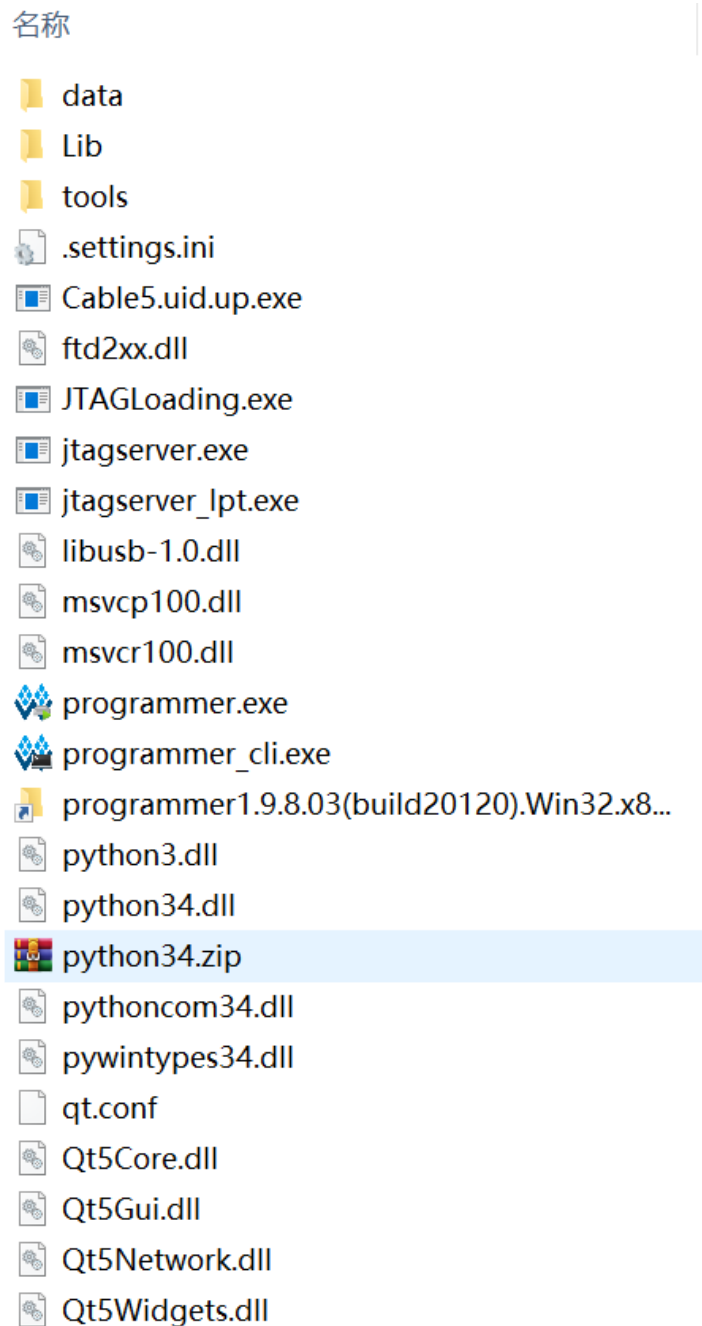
名称

data
Lib
tools
.settings.ini
Cable5.uid.up.exe
ftd2xx.dll
JTAGLoading.exe
jtagserver.exe
jtagserver_lpt.exe
libusb-1.0.dll
msvcp100.dll
msvcr100.dll
programmer.exe
programmer_cli.exe
programmer1.9.8.03(build20120).Win32.x8...
python3.dll
python34.dll
python34.zip
pythoncom34.dll
pywintypes34.dll
qt.conf
Qt5Core.dll
Qt5Gui.dll
Qt5Network.dll
Qt5Widgets.dll